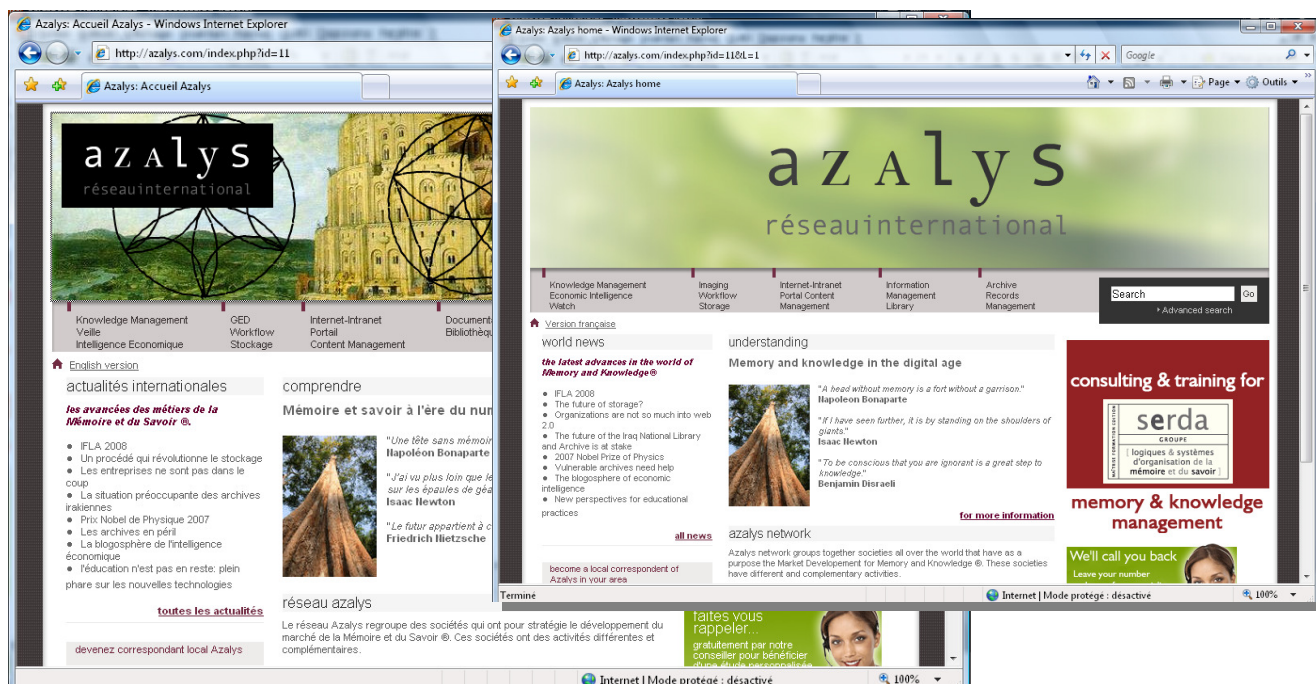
Azalys: Accueil Azalys - Windows Internet Explorer

http://azalys.com/index.php?id=11

Azalys: Accueil Azalys

azalys
réseauinternational

Knowledge Management
Veille
Intelligence Economique

GED
Workflow
Stockage

Internet-Intranet
Portail
Content Management

Documen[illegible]
Bibliothèq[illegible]

English version

actualités internationales

les avancées des métiers de la Mémoire et du Savoir ®.

- IFLA 2008
- Un procédé qui révolutionne le stockage
- Les entreprises ne sont pas dans le coup
- La situation préoccupante des archives irakiennes
- Prix Nobel de Physique 2007
- Les archives en péril
- La blogosphère de l'intelligence économique
- l'éducation n'est pas en reste: plein phare sur les nouvelles technologies

toutes les actualités

devenez correspondant local Azalys

comprendre

Mémoire et savoir à l'ère du num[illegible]

"Une tête sans mémoir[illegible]
Napoléon Bonaparte

"J'ai vu plus loin que le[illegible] sur les épaules de gé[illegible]
Isaac Newton

"Le futur appartient à c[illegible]
Friedrich Nietzsche

réseau azalys

Le réseau Azalys regroupe des sociétés qui ont pour stratégie le développement du marché de la Mémoire et du Savoir ®. Ces sociétés ont des activités différentes et complémentaires.

faites vous rappeler...
gratuitement par notre conseiller pour bénéficier d'une étude personnalisée

Internet | Mode protégé : désactivé
100%

Azalys: Azalys home - Windows Internet Explorer

http://azalys.com/index.php?id=11&L=1

Google

Azalys: Azalys home

Page
Outils

azalys
réseauinternational

Knowledge Management
Economic Intelligence
Watch

Imaging
Workflow
Storage

Internet-Intranet
Portal Content
Management

Information
Management
Library

Archive
Records
Management

Search
Go
Advanced search

Version française

world news

the latest advances in the world of Memory and Knowledge®

- IFLA 2008
- The future of storage?
- Organizations are not so much into web 2.0
- The future of the Iraq National Library and Archive is at stake
- 2007 Nobel Prize of Physics
- Vulnerable archives need help
- The blogosphere of economic intelligence
- New perspectives for educational practices

all news

become a local correspondent of Azalys in your area

understanding

Memory and knowledge in the digital age

"A head without memory is a fort without a garrison."
Napoleon Bonaparte

"If I have seen further, it is by standing on the shoulders of giants."
Isaac Newton

"To be conscious that you are ignorant is a great step to knowledge."
Benjamin Disraeli

for more information

azalys network

Azalys network groups together societies all over the world that have as a purpose the Market Developement for Memory and Knowledge ®. These societies have different and complementary activities.

consulting & training for

serda
GROUPE
logiques & systèmes d'organisation de la mémoire et du savoir

memory & knowledge management

We'll call you back
Leave your number

Terminé

Internet | Mode protégé : désactivé
100%